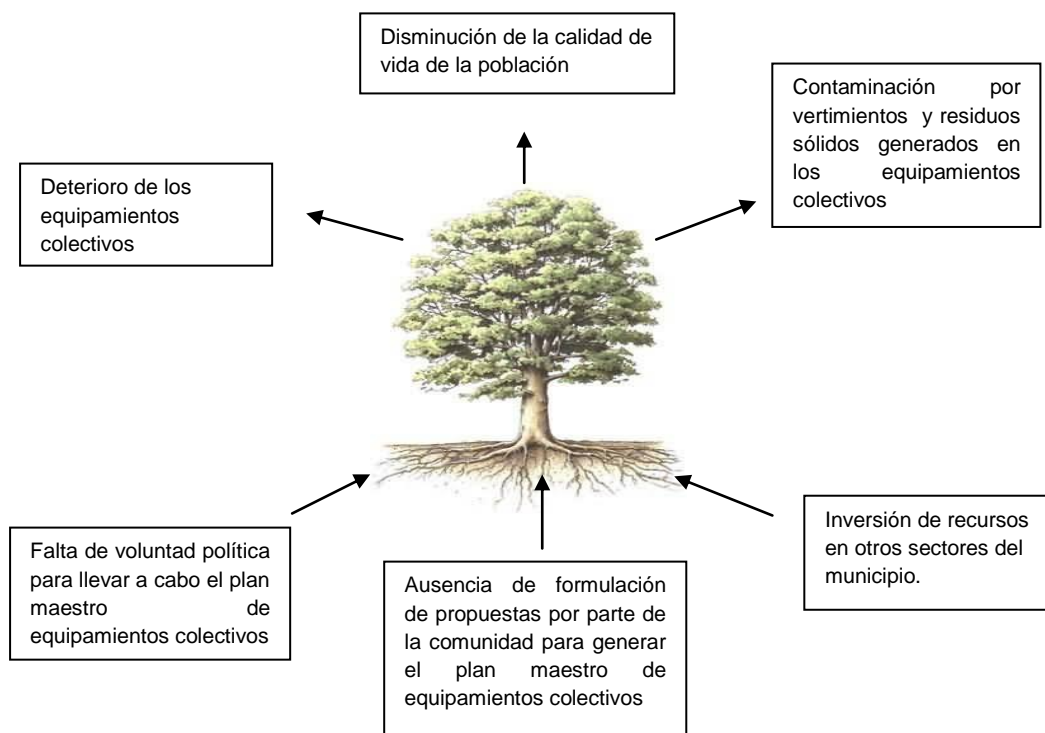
Disminución de la calidad de vida de la población

Deterioro de los equipamientos colectivos

Contaminación por vertimientos y residuos sólidos generados en los equipamientos colectivos

Falta de voluntad política para llevar a cabo el plan maestro de equipamientos colectivos

Ausencia de formulación de propuestas por parte de la comunidad para generar el plan maestro de equipamientos colectivos

Inversión de recursos en otros sectores del municipio.